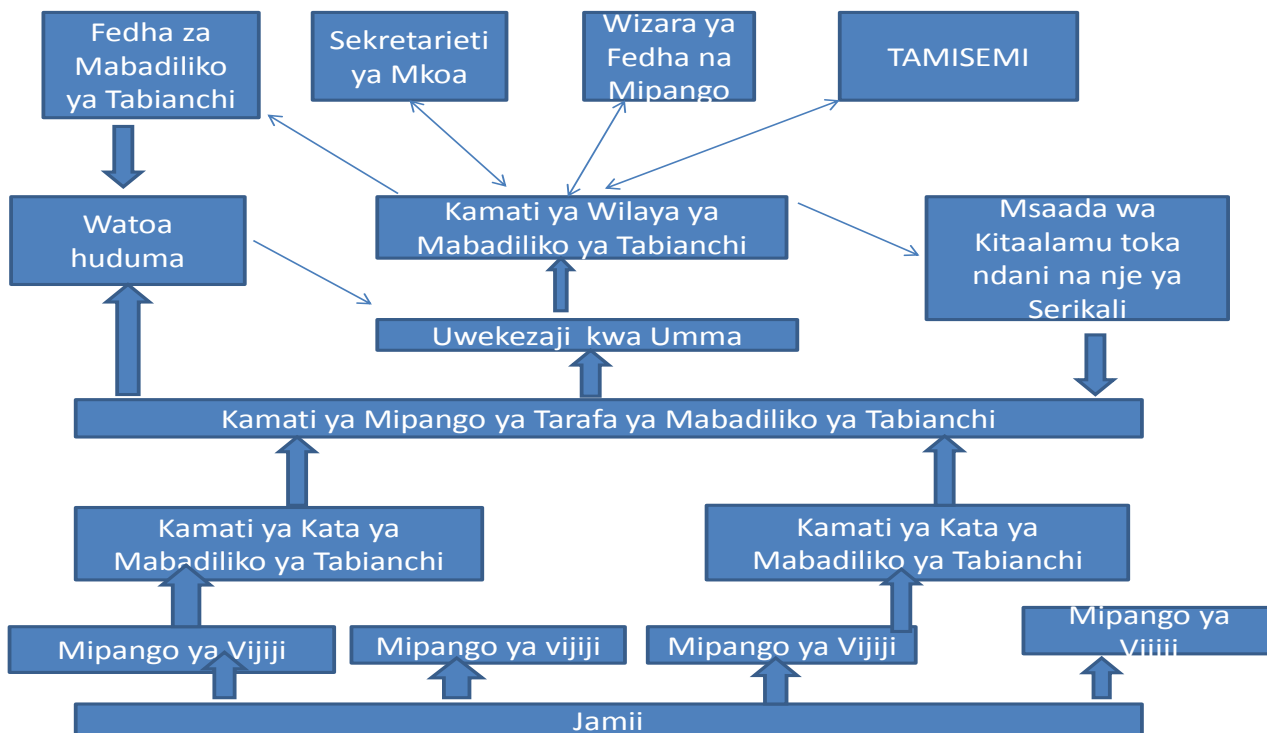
Fedha za Mabadiliko ya Tabianchi

Sekretarieti ya Mkoa

Wizara ya Fedha na Mipango

TAMISEMI

Watoa huduma

Kamati ya Wilaya ya Mabadiliko ya Tabianchi

Msaada wa Kitaalamu toka ndani na nje ya Serikali

Uwekezaji kwa Umma

Kamati ya Mipango ya Tarafa ya Mabadiliko ya Tabianchi

Kamati ya Kata ya Mabadiliko ya Tabianchi

Kamati ya Kata ya Mabadiliko ya Tabianchi

Mipango ya Vijiji

Mipango ya vijiji

Mipango ya Vijiji

Mipango ya Vijiji

Jamii